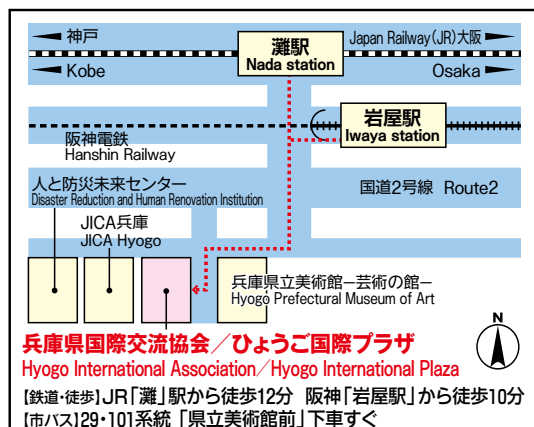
神戸
Kobe
灘駅
Nada station
Japan Railway(JR)大阪
Osaka
岩屋駅
Iwaya station
阪神電鉄
Hanshin Railway
人と防災未来センター
Disaster Reduction and Human Renovation Institution
国道2号線 Route2
JICA兵庫
JICA Hyogo
兵庫県立美術館ー芸術の館ー
Hyogo Prefectural Museum of Art
N
兵庫県国際交流協会／ひょうご国際プラザ
Hyogo International Association／Hyogo International Plaza
【鉄道・徒歩】JR「灘」駅から徒歩12分 阪神「岩屋駅」から徒歩10分
【市バス】29・101系統「県立美術館前」下車すぐ